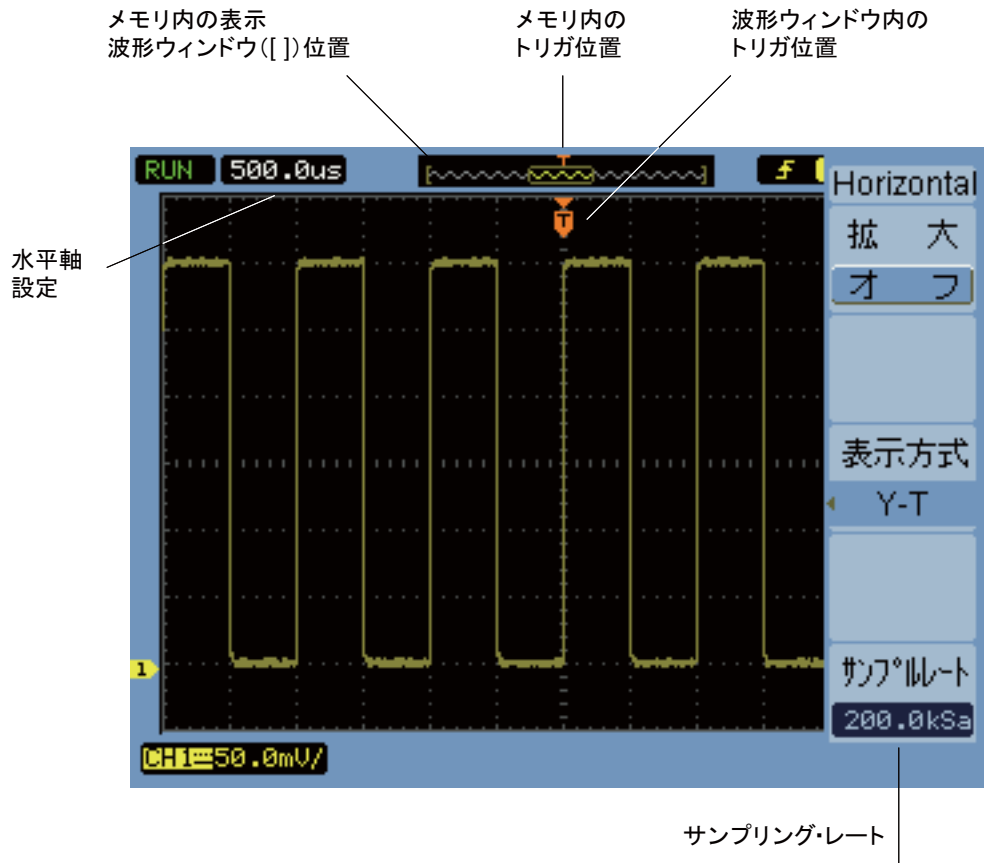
メモリ内の表示
波形ウィンドウ([ ])位置

メモリ内の
トリガ位置

波形ウィンドウ内の
トリガ位置

RUN 500.0us

T

Horizontal

拡 大

オ フ

表示方式

Y-T

サンプルレート

200.0kSa

水平軸
設定

T

1

CH1 50.0mV/

サンプリング・レート